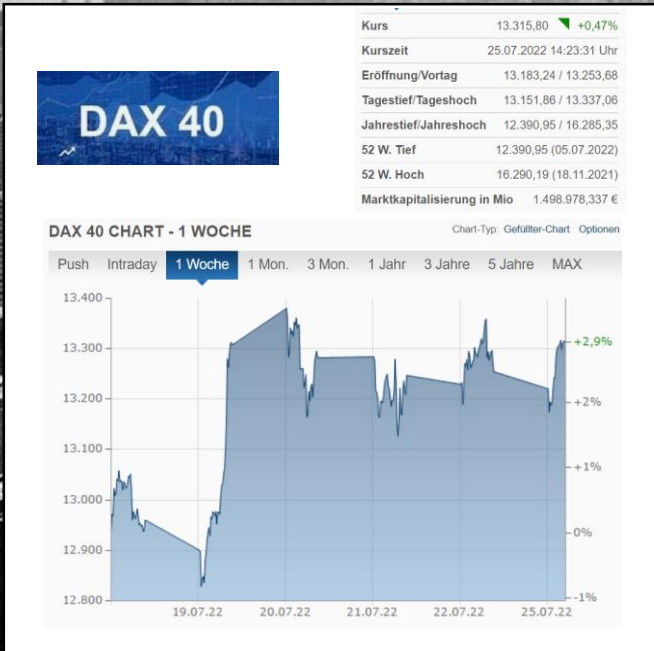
DAX 40

| | |
|---|---|
| Kurs | 13.315,80 +0,47% |
| Kurszeit | 25.07.2022 14:23:31 Uhr |
| Eröffnung/Vortag | 13.183,24 / 13.253,68 |
| Tagestief/Tageshoch | 13.151,86 / 13.337,06 |
| Jahrestief/Jahreshoch | 12.390,95 / 16.285,35 |
| 52 W. Tief | 12.390,95 (05.07.2022) |
| 52 W. Hoch | 16.290,19 (18.11.2021) |
| Marktkapitalisierung in Mio | 1.498.978,337 € |

DAX 40 CHART - 1 WOCHE

Chart-Typ: Gefüllter-Chart Optionen

Push Intraday 1 Woche 1 Mon. 3 Mon. 1 Jahr 3 Jahre 5 Jahre MAX

13.400
13.300
13.200
13.100
13.000
12.900
12.800

+2,9%
+2%
+1%
0%
-1%

19.07.22 20.07.22 21.07.22 22.07.22 25.07.22